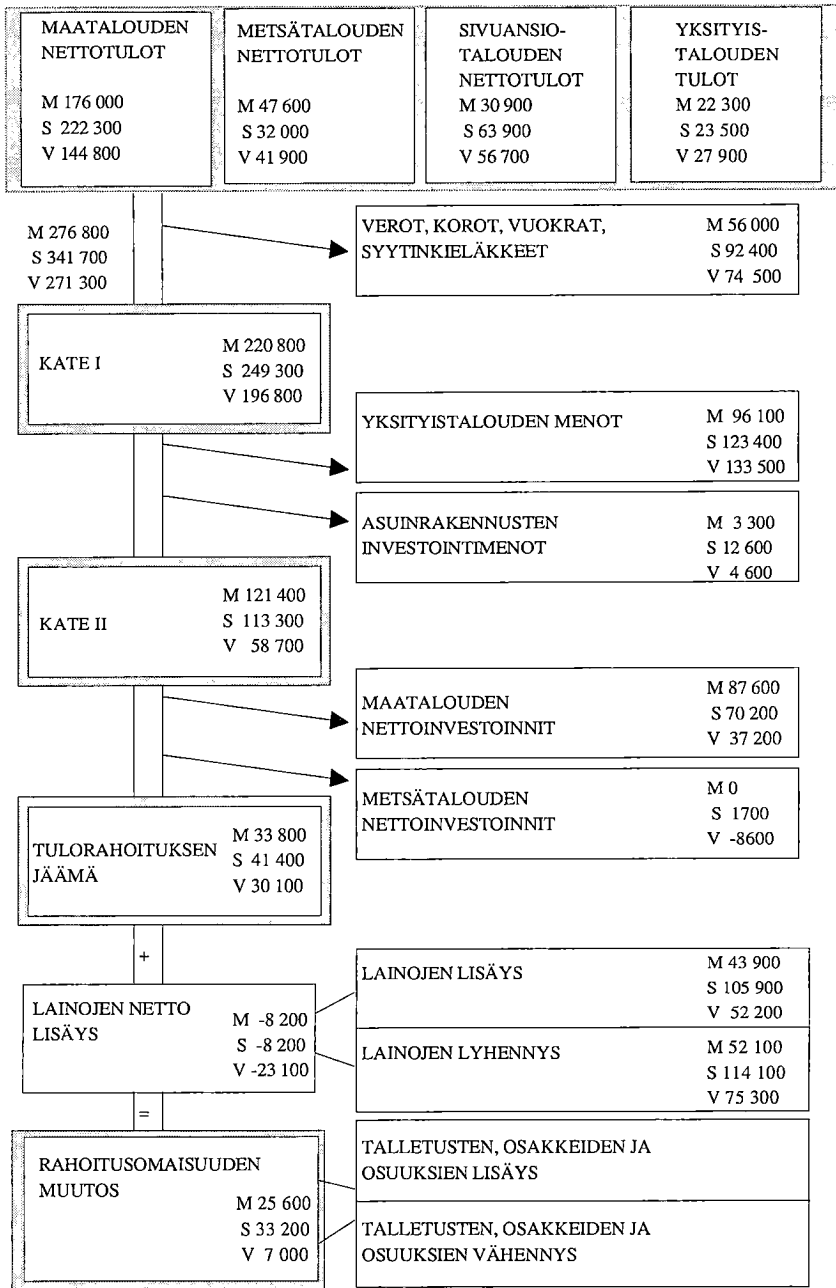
MAATALOUDEN NETTOTULOT
M 176 000
S 222 300
V 144 800

METSÄTALOUDEN NETTOTULOT
M 47 600
S 32 000
V 41 900

SIVUANSIO-TALOUDEN NETTOTULOT
M 30 900
S 63 900
V 56 700

YKSITYIS-TALOUDEN TULOT
M 22 300
S 23 500
V 27 900

M 276 800
S 341 700
V 271 300

VEROT, KOROT, VUOKRAT, SYYTINKIELÄKKEET
M 56 000
S 92 400
V 74 500

KATE I
M 220 800
S 249 300
V 196 800

YKSITYISTALOUDEN MENOT
M 96 100
S 123 400
V 133 500

ASUINRAKENNUSTEN INVESTOINTIMENOT
M 3 300
S 12 600
V 4 600

KATE II
M 121 400
S 113 300
V 58 700

MAATALOUDEN NETTOINVESTOINNIT
M 87 600
S 70 200
V 37 200

METSÄTALOUDEN NETTOINVESTOINNIT
M 0
S 1700
V -8600

TULORAHOITUKSEN JÄÄMÄ
M 33 800
S 41 400
V 30 100

+

LAINOJEN NETTO LISÄYS
M -8 200
S -8 200
V -23 100

LAINOJEN LISÄYS
M 43 900
S 105 900
V 52 200

LAINOJEN LYHENNYS
M 52 100
S 114 100
V 75 300

=

RAHOITUSOMAISUUDEN MUUTOS
M 25 600
S 33 200
V 7 000

TALLETUSTEN, OSAKKEIDEN JA OSUUKSIEN LISÄYS

TALLETUSTEN, OSAKKEIDEN JA OSUUKSIEN VÄHENNYS